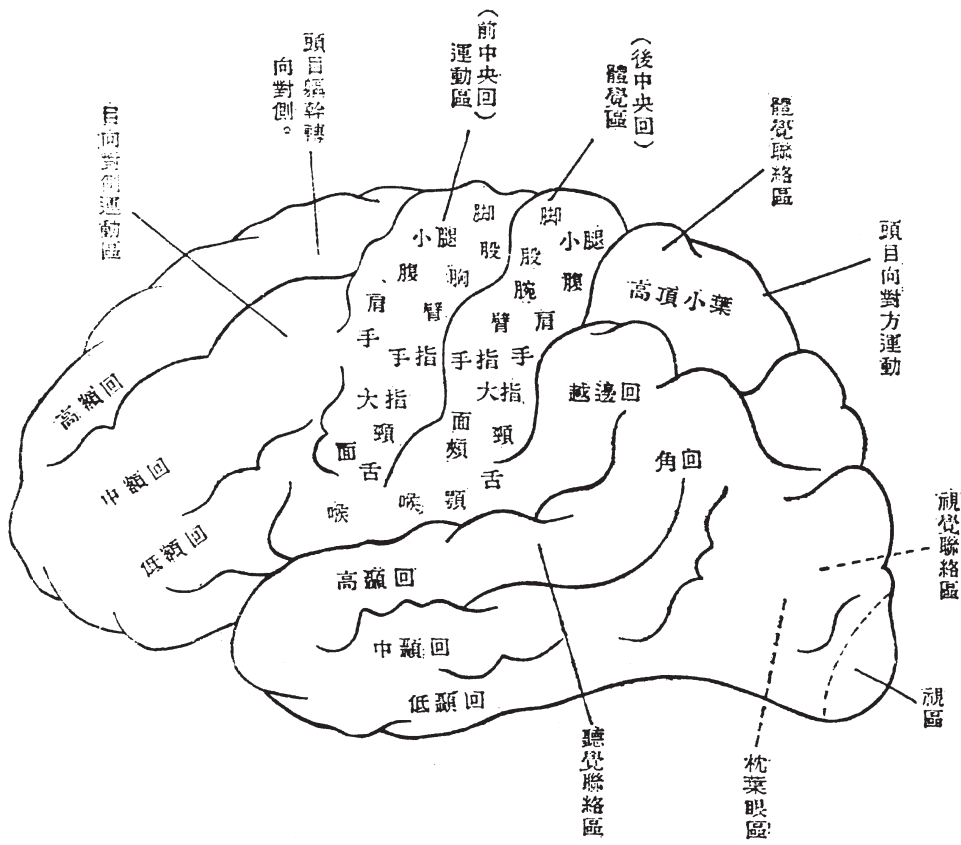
目向對側運動區

頭目和幹轉向對側。

（前中央回）運動區

（後中央回）體覺區

體覺聯絡區

頭目向對方運動

腳
小腿
股
腹
胸
肩
臂
手
手指
大指
頸
面
舌
喉

腳
小腿
股
腹
腕
臂
肩
手指
手
大指
面
頰
頸
舌
頸
喉

高頂小葉

越邊回

角回

高額回

中額回

低額回

高顳回

中顳回

低顳回

視覺聯絡區

視區

聽覺聯絡區

枕葉眼區